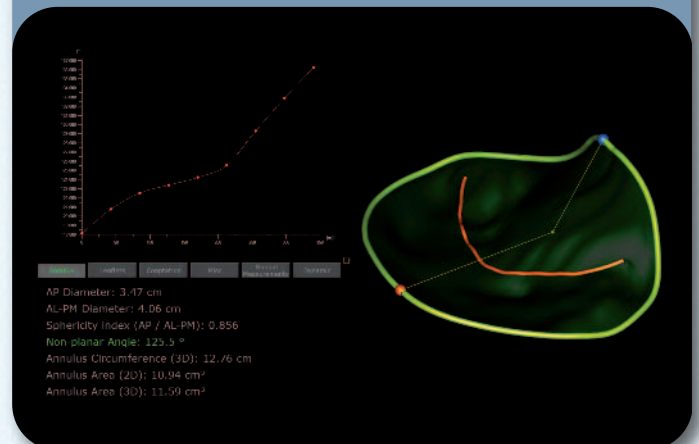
AP Diameter: 3.47 cm
AL-PM Diameter: 4.06 cm
Sphericity Index (AP / AL-PM): 0.856
Non planar Angle: 125.5 °
Annulus Circumference (3D): 12.76 cm
Annulus Area (2D): 10.94 cm²
Annulus Area (3D): 11.59 cm²